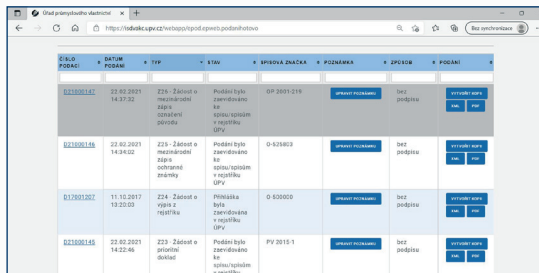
Úřad průmyslového vlastnictví × +

https://isdvakc.upv.cz/webapp/spod.epweb.podanihotovo

Bez synchronizace

| ČÍSLO PODACÍ | DATUM PODÁNÍ | TYP | STAV | SPISOVÁ ZNAČKA | POZNÁMKA | ZPŮSOB | PODÁNÍ |
|---|---|---|---|---|---|---|---|
| D21000147 | 22.02.2021 14:37:32 | Z26 - Žádost o mezinárodní zápis označení původu | Podání bylo zaevidováno ke spisu/spisům v rejstříku ÚPV | OP 2001-219 | UPRAVIT POZNÁMKU | bez podpisu | VYTVOŘIT KOPII XML PDF |
| D21000146 | 22.02.2021 14:34:02 | Z25 - Žádost o mezinárodní zápis ochranné známky | Podání bylo zaevidováno ke spisu/spisům v rejstříku ÚPV | O-525803 | UPRAVIT POZNÁMKU | bez podpisu | VYTVOŘIT KOPII XML PDF |
| D17001207 | 11.10.2017 13:20:03 | Z24 - Žádost o výpis z rejstříku | Přihláška byla zaevidována v rejstříku ÚPV | O-500000 | UPRAVIT POZNÁMKU | bez podpisu | VYTVOŘIT KOPII XML PDF |
| D21000145 | 22.02.2021 14:22:46 | Z23 - Žádost o prioritní doklad | Podání bylo zaevidováno ke spisu/spisům v rejstříku | PV 2015-1 | UPRAVIT POZNÁMKU | bez podpisu | VYTVOŘIT KOPII XML PDF |